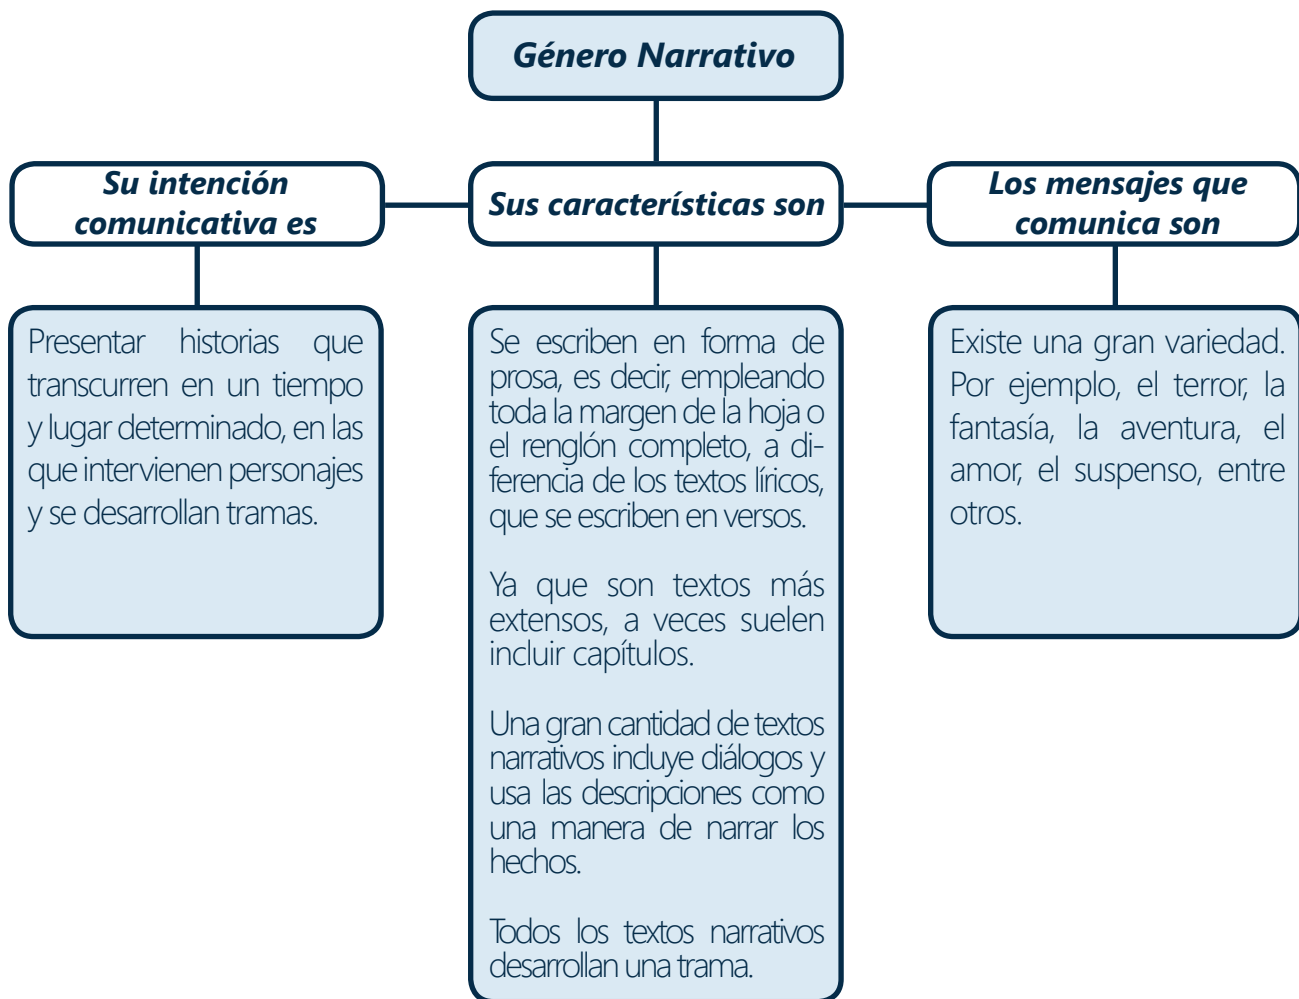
Género Narrativo

Su intención comunicativa es

Presentar historias que transcurren en un tiempo y lugar determinado, en las que intervienen personajes y se desarrollan tramas.

Sus características son

Se escriben en forma de prosa, es decir, empleando toda la margen de la hoja o el renglón completo, a diferencia de los textos líricos, que se escriben en versos.

Ya que son textos más extensos, a veces suelen incluir capítulos.

Una gran cantidad de textos narrativos incluye diálogos y usa las descripciones como una manera de narrar los hechos.

Todos los textos narrativos desarrollan una trama.

Los mensajes que comunica son

Existe una gran variedad. Por ejemplo, el terror, la fantasía, la aventura, el amor, el suspenso, entre otros.